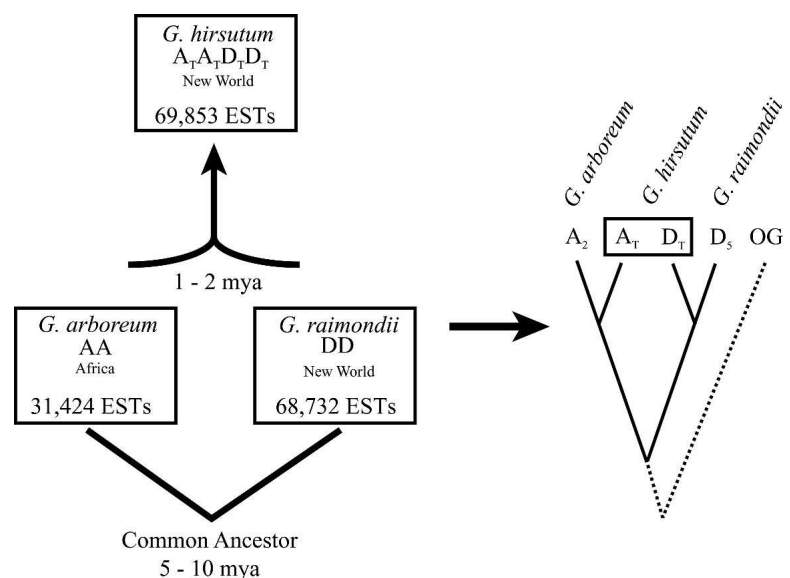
*G. hirsutum*
$A_TA_TD_TD_T$
New World
69,853 ESTs

1 - 2 mya

*G. arboreum*
AA
Africa
31,424 ESTs

*G. raimondii*
DD
New World
68,732 ESTs

Common Ancestor
5 - 10 mya

*G. arboreum*
*G. hirsutum*
*G. raimondii*

$A_2$ $A_T$ $D_T$ $D_5$ OG